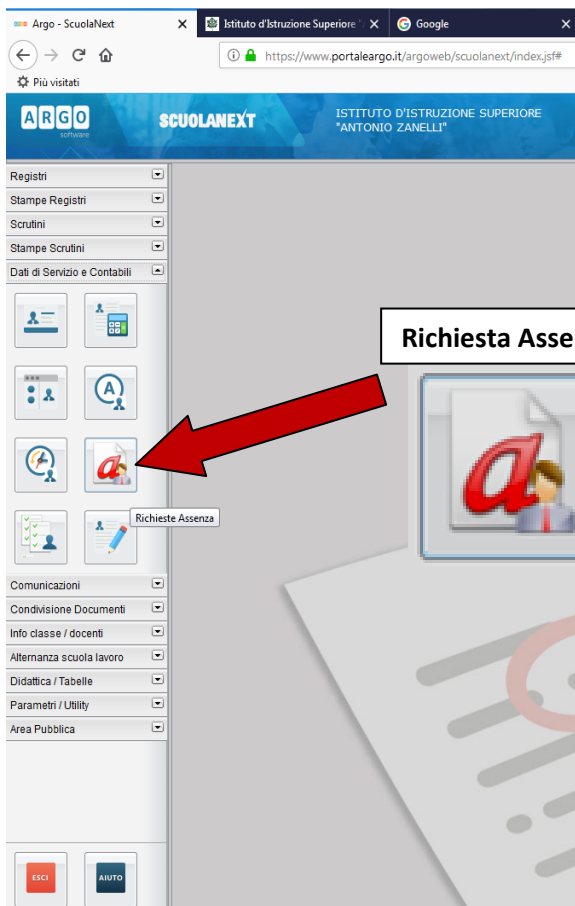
Argo - ScuolaNext
Istituto d'Istruzione Superiore
Google
https://www.portaleargo.it/argoweb/scuolanext/index.jsf#
Più visitati
ARGO software
SCUOLANEXT
ISTITUTO D'ISTRUZIONE SUPERIORE "ANTONIO ZANELLI"
Registri
Stampe Registri
Scrutini
Stampe Scrutini
Dati di Servizio e Contabili
Richieste Assenza
Comunicazioni
Condivisione Documenti
Info classe / docenti
Alternanza scuola lavoro
Didattica / Tabelle
Parametri / Utility
Area Pubblica
ESCI
AIUTO
Richiesta Asse